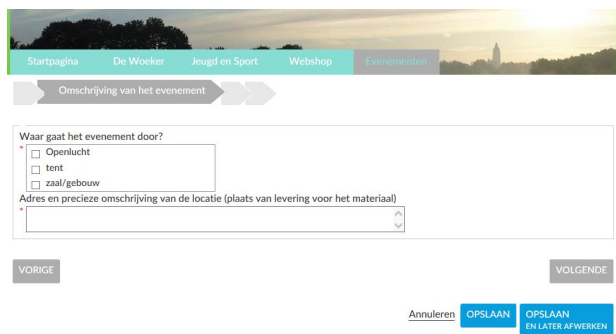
Startpagina De Woeker Jeugd en Sport Webshop Evenementen

Omschrijving van het evenement

Waar gaat het evenement door?
*
☐ Openlucht
☐ tent
☐ zaal/gebouw

Adres en precieze omschrijving van de locatie (plaats van levering voor het materiaal)
*

VORIGE

VOLGENDE

Annuleren OPSLAAN OPSLAAN EN LATER AFWERKEN